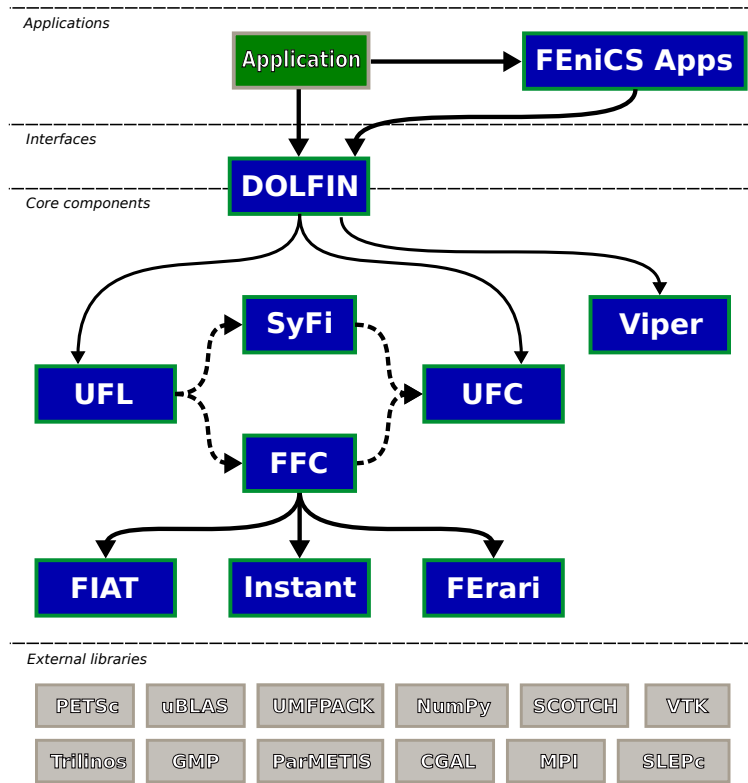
Applications

Application

FEniCS Apps

Interfaces

DOLFIN

Core components

SyFi

UFL

UFC

Viper

FFC

FIAT

Instant

FErari

External libraries

PETSc

uBLAS

UMFPACK

NumPy

SCOTCH

VTK

Trilinos

GMP

ParMETIS

CGAL

MPI

SLEPc